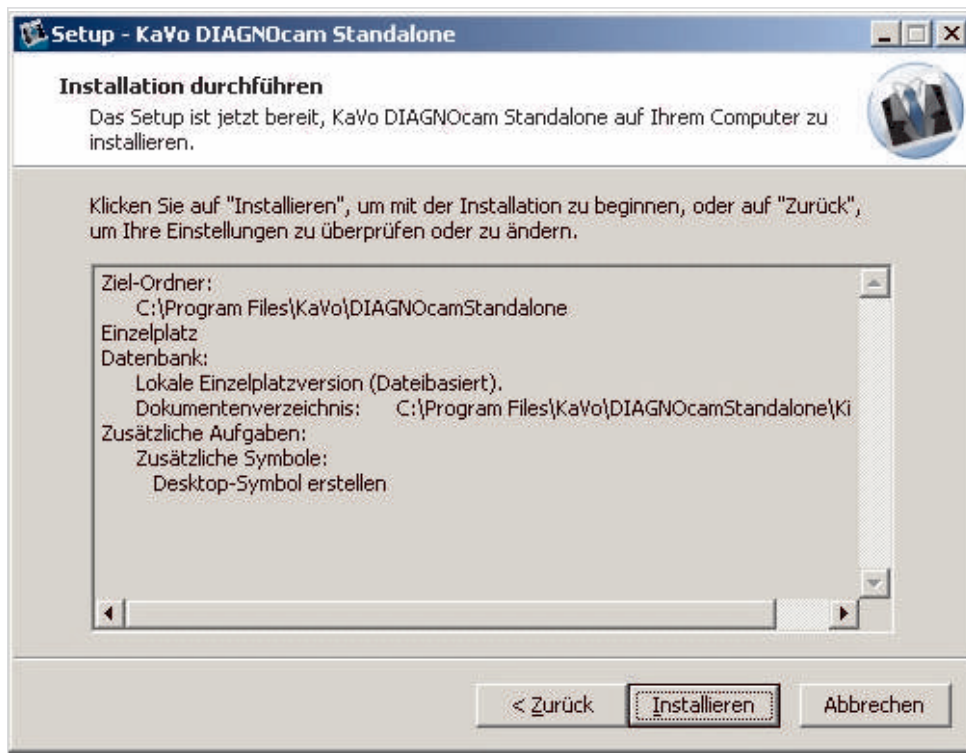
Setup - KaVo DIAGNOcam Standalone

Installation durchführen

Das Setup ist jetzt bereit, KaVo DIAGNOcam Standalone auf Ihrem Computer zu installieren.

Klicken Sie auf "Installieren", um mit der Installation zu beginnen, oder auf "Zurück", um Ihre Einstellungen zu überprüfen oder zu ändern.

Ziel-Ordner:
C:\Program Files\KaVo\DIAGNOcamStandalone
Einzelplatz
Datenbank:
Lokale Einzelplatzversion (Dateibasiert).
Dokumentenverzeichnis: C:\Program Files\KaVo\DIAGNOcamStandalone\Ki
Zusätzliche Aufgaben:
Zusätzliche Symbole:
Desktop-Symbol erstellen

< Zurück | Installieren | Abbrechen